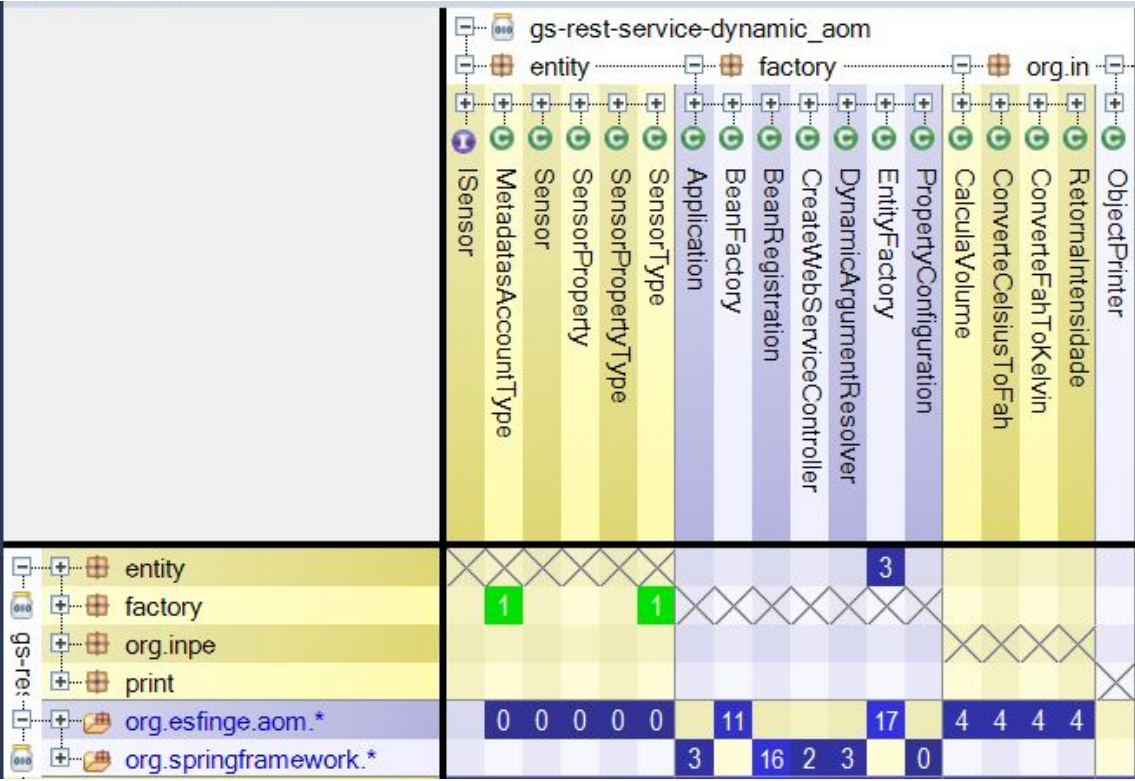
gs-rest-service-dynamic_aom
entity
factory
org.in

ISensor
MetadatasAccountType
Sensor
SensorProperty
SensorPropertyType
SensorType
Application
BeanFactory
BeanRegistration
CreateWebServiceController
DynamicArgumentResolver
EntityFactory
PropertyConfiguration
CalculaVolume
ConverteCelsiusToFah
ConverteFahToKelvin
RetornaIntensidade
ObjectPrinter

gs-res

| | ISensor | MetadatasAccountType | Sensor | SensorProperty | SensorPropertyType | SensorType | Application | BeanFactory | BeanRegistration | CreateWebServiceController | DynamicArgumentResolver | EntityFactory | PropertyConfiguration | CalculaVolume | ConverteCelsiusToFah | ConverteFahToKelvin | RetornaIntensidade | ObjectPrinter |
|---|---|---|---|---|---|---|---|---|---|---|---|---|---|---|---|---|---|---|
| entity | | | | | | | | | | | | 3 | | | | | | |
| factory | | 1 | | | | 1 | | | | | | | | | | | | |
| org.inpe | | | | | | | | | | | | | | | | | | |
| print | | | | | | | | | | | | | | | | | | |
| org.esfinge.aom.* | | 0 | 0 | 0 | 0 | 0 | | 11 | | | | 17 | | 4 | 4 | 4 | 4 | |
| org.springframework.* | | | | | | | 3 | | 16 | 2 | 3 | | 0 | | | | | |